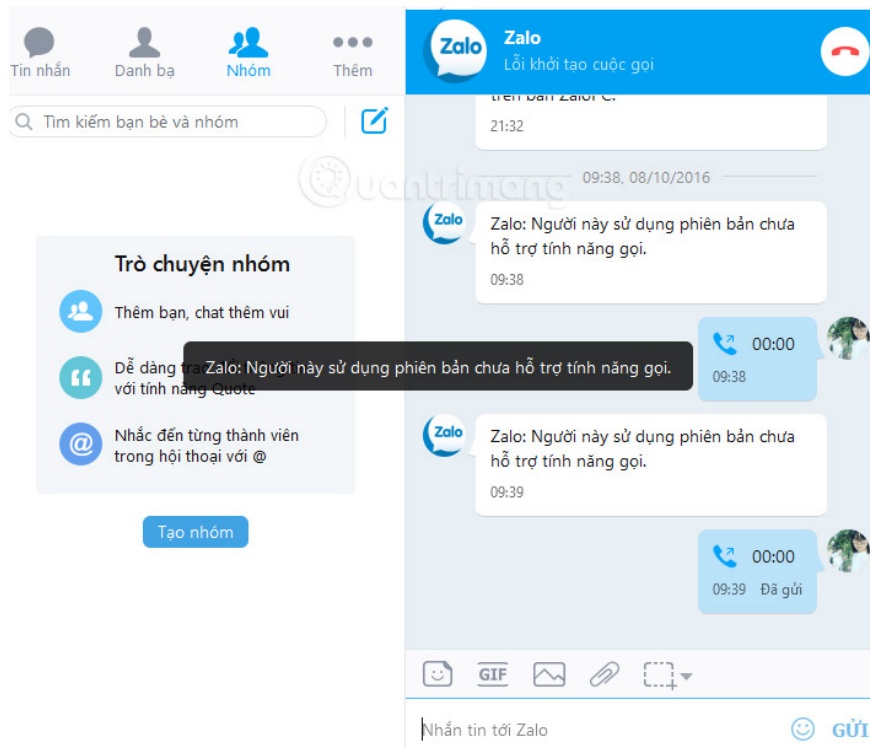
Tin nhắn
Danh bạ
Nhóm
Thêm

Tìm kiếm bạn bè và nhóm

Trò chuyện nhóm

Thêm bạn, chat thêm vui

Dễ dàng tra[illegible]
với tính năng Quote

Nhắc đến từng thành viên trong hội thoại với @

Tạo nhóm

Zalo: Người này sử dụng phiên bản chưa hỗ trợ tính năng gọi.

Zalo
Zalo
Lỗi khởi tạo cuộc gọi

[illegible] Zalo PC.
21:32

09:38, 08/10/2016

Zalo
Zalo: Người này sử dụng phiên bản chưa hỗ trợ tính năng gọi.
09:38

00:00
09:38

Zalo
Zalo: Người này sử dụng phiên bản chưa hỗ trợ tính năng gọi.
09:39

00:00
09:39 Đã gửi

GIF

Nhắn tin tới Zalo
GỬI

Quantrimang